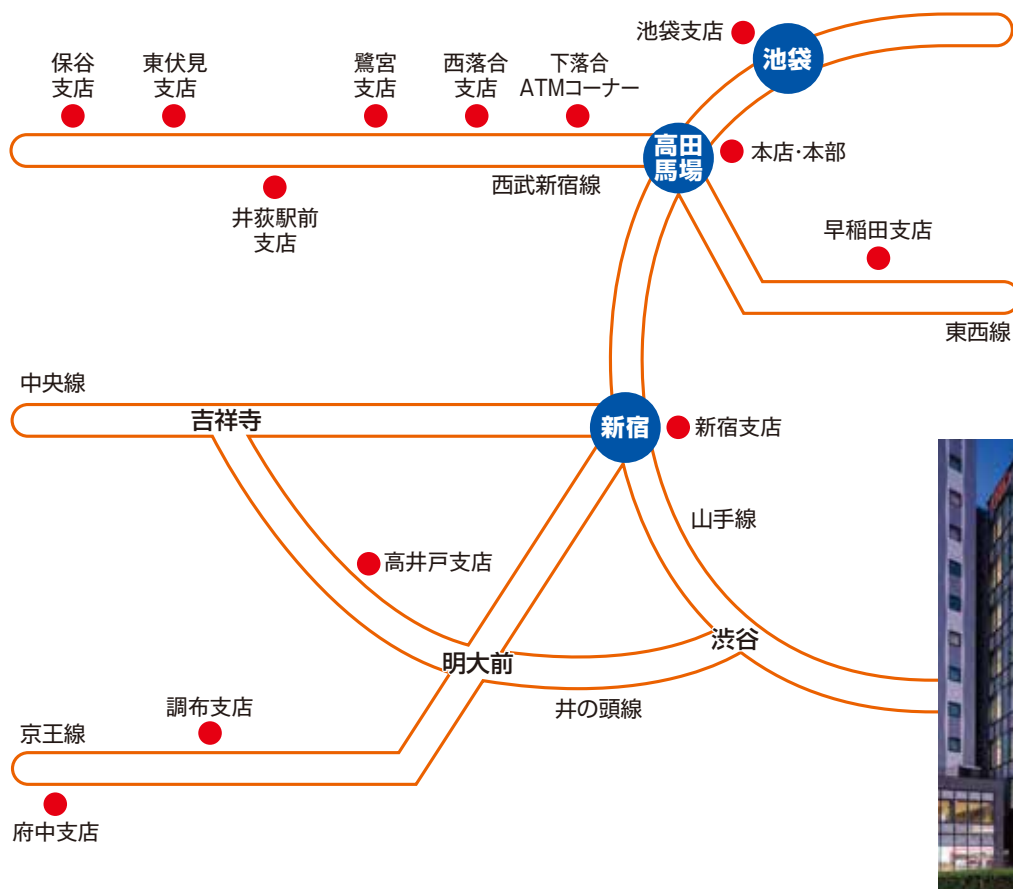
池袋支店

池袋

保谷支店

東伏見支店

鷺宮支店

西落合支店

下落合ATMコーナー

高田馬場

本店･本部

西武新宿線

井荻駅前支店

早稲田支店

東西線

中央線

吉祥寺

新宿

新宿支店

山手線

高井戸支店

渋谷

明大前

井の頭線

調布支店

京王線

府中支店